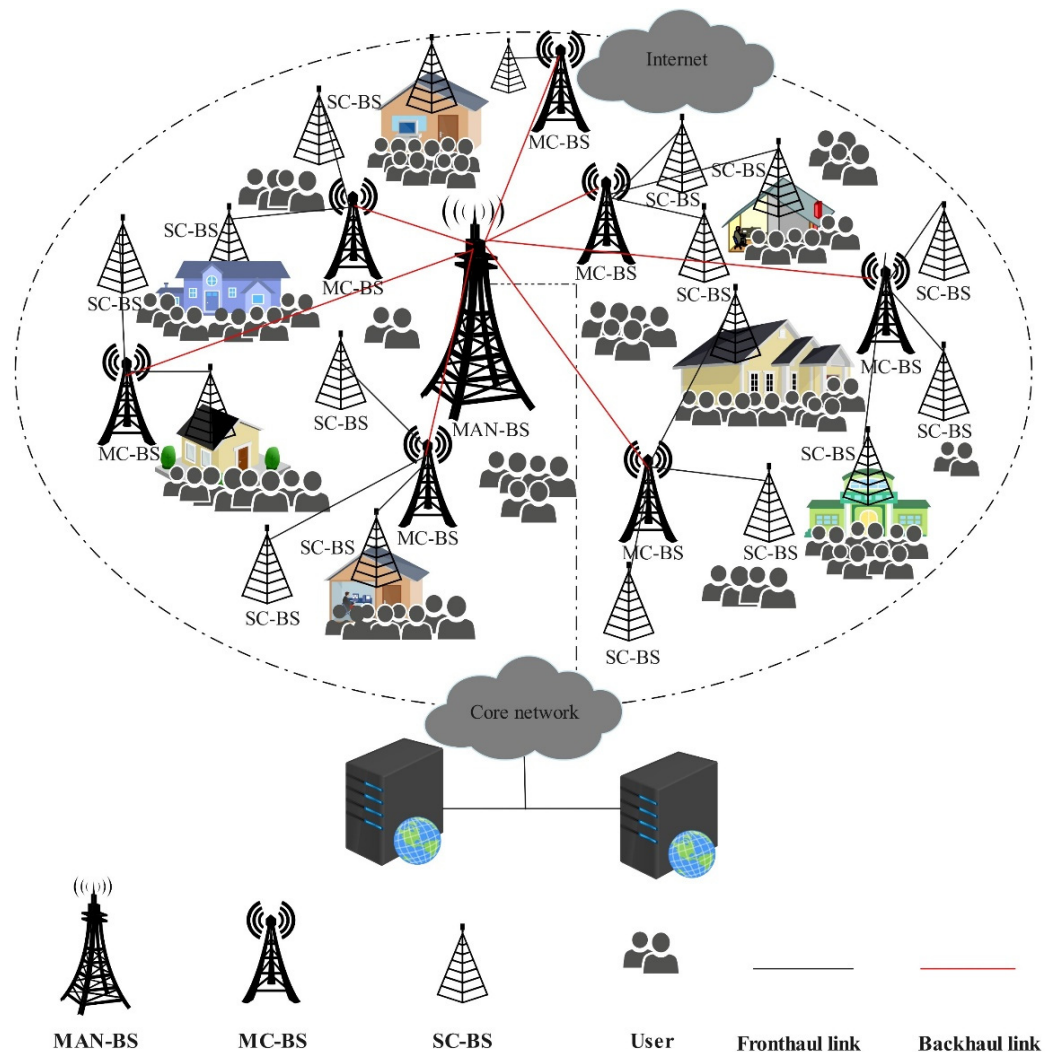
Internet

SC-BS

MC-BS

SC-BS

SC-BS

MC-BS

SC-BS

MC-BS

SC-BS

SC-BS

SC-BS

MC-BS

SC-BS

SC-BS

MAN-BS

MC-BS

SC-BS

MC-BS

SC-BS

MC-BS

SC-BS

SC-BS

SC-BS

SC-BS

Core network

MAN-BS MC-BS SC-BS User Fronthaul link Backhaul link